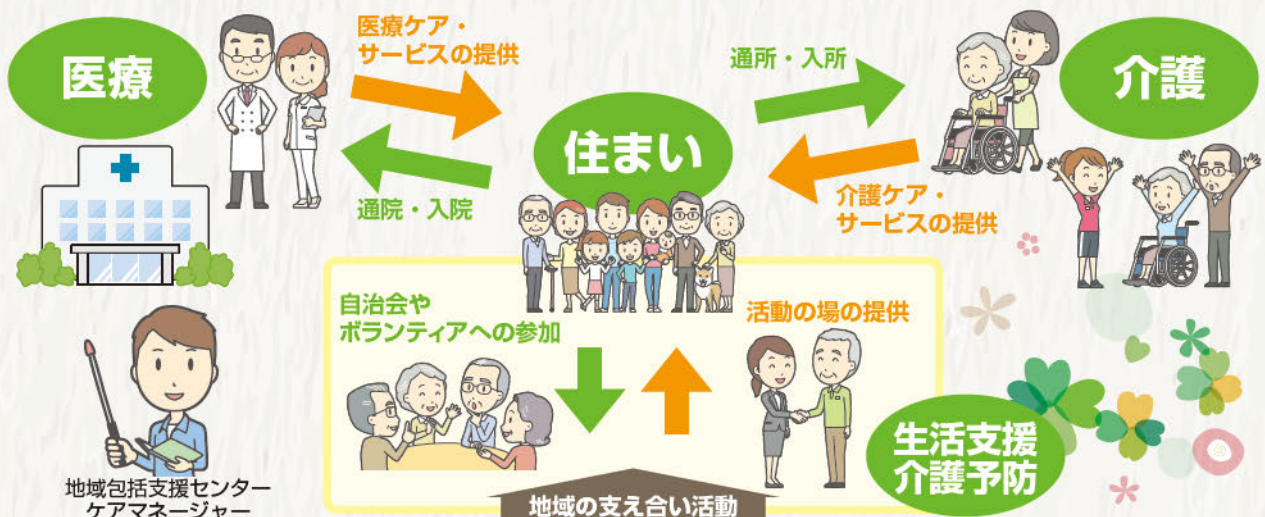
医療

医療ケア・
サービスの提供

通院・入院

住まい

通所・入所

介護

介護ケア・
サービスの提供

自治会や
ボランティアへの参加

活動の場の提供

生活支援
介護予防

地域包括支援センター
ケアマネージャー

地域の支え合い活動